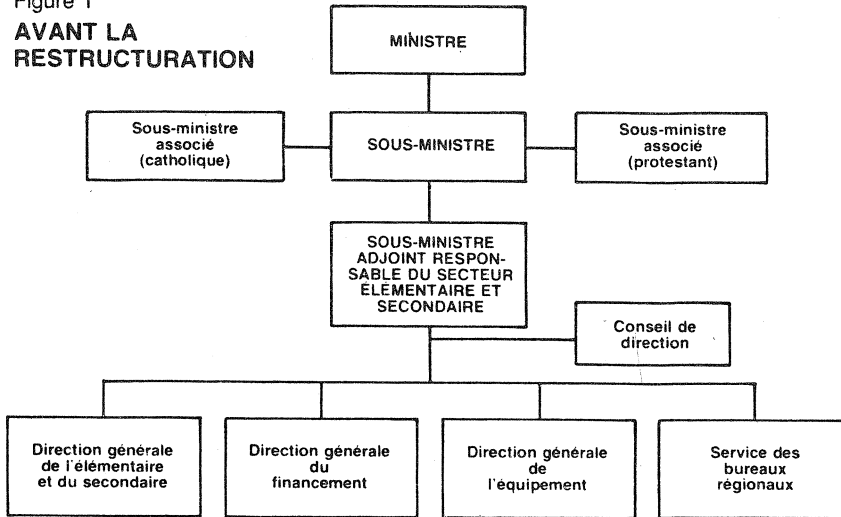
Figure 1

AVANT LA RESTRUCTURATION

MINISTRE

Sous-ministre associé (catholique)

SOUS-MINISTRE

Sous-ministre associé (protestant)

SOUS-MINISTRE ADJOINT RESPONSABLE DU SECTEUR ÉLÉMENTAIRE ET SECONDAIRE

Conseil de direction

Direction générale de l'élémentaire et du secondaire

Direction générale du financement

Direction générale de l'équipement

Service des bureaux régionaux